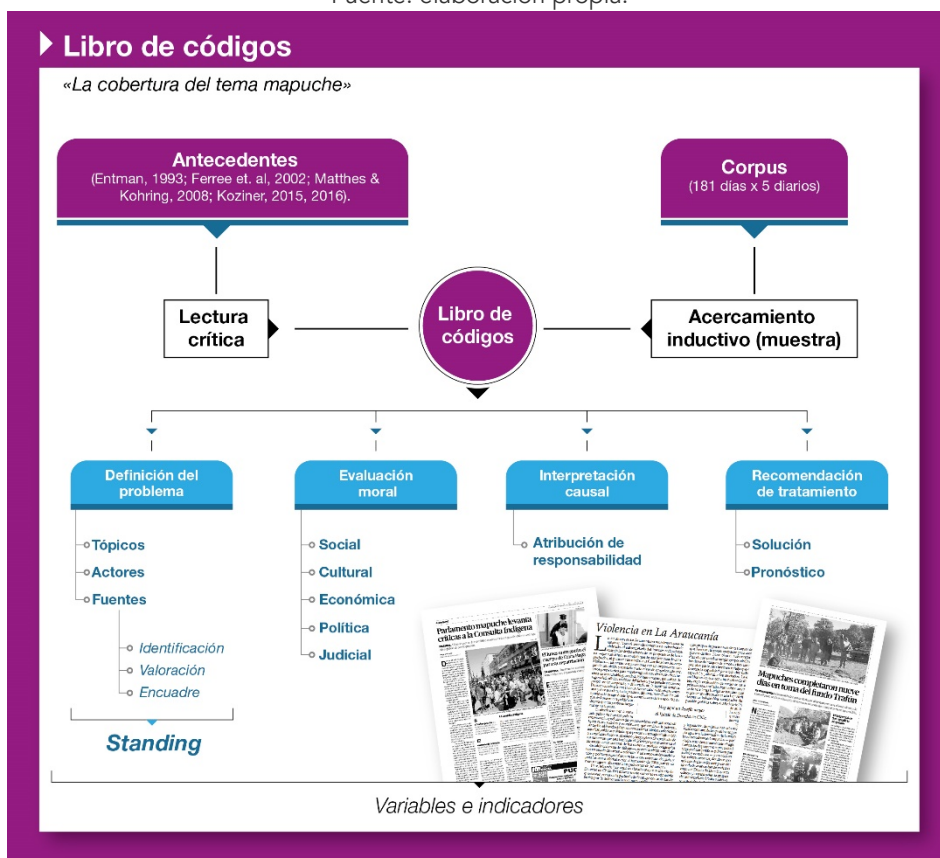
Fuente: elaboración propia.

Libro de códigos

«La cobertura del tema mapuche»

Antecedentes
(Entman, 1993; Ferree et. al, 2002; Matthes & Kohring, 2008; Koziner, 2015, 2016).

Corpus
(181 días x 5 diarios)

Lectura crítica

Libro de códigos

Acercamiento inductivo (muestra)

Definición del problema
Tópicos
Actores
Fuentes
Identificación
Valoración
Encuadre
Standing

Evaluación moral
Social
Cultural
Económica
Política
Judicial

Interpretación causal
Atribución de responsabilidad

Recomendación de tratamiento
Solución
Pronóstico

Parlamento mapuche levanta críticas a la Consulta Indígena

Violencia en La Araucanía

Mapuches completaron nueve días en toma del fundo Trafún

Variables e indicadores